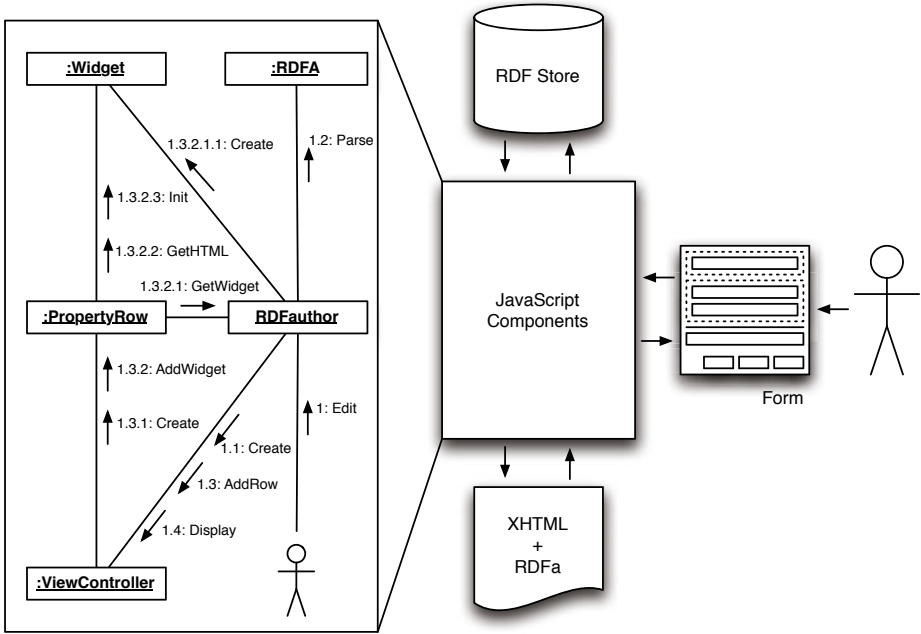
:Widget

:RDFA

1.3.2.1.1: Create

1.2: Parse

1.3.2.3: Init

1.3.2.2: GetHTML

1.3.2.1: GetWidget

:PropertyRow

RDFauthor

1.3.2: AddWidget

1.3.1: Create

1: Edit

1.1: Create

1.3: AddRow

1.4: Display

:ViewController

RDF Store

JavaScript Components

Form

XHTML + RDFa